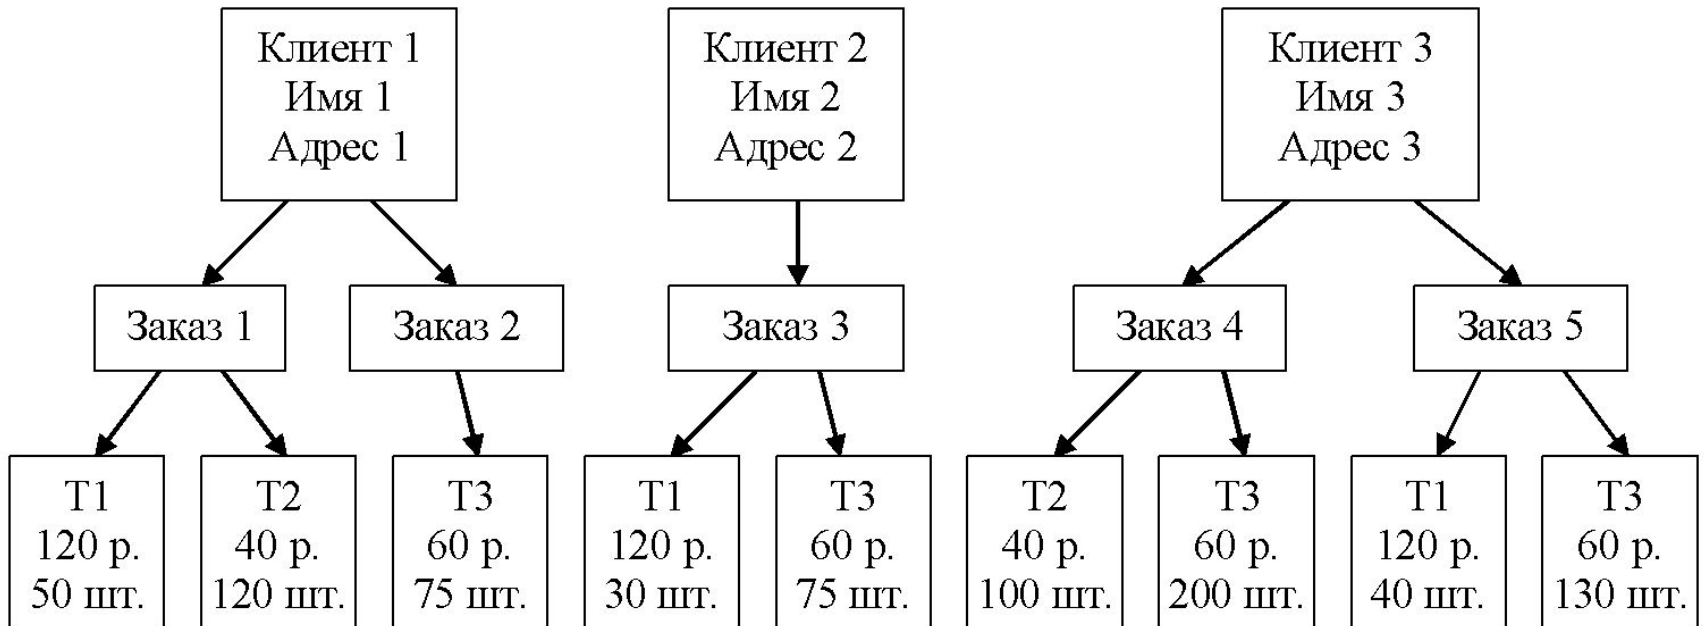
Клиент 1
Имя 1
Адрес 1

Клиент 2
Имя 2
Адрес 2

Клиент 3
Имя 3
Адрес 3

Заказ 1

Заказ 2

Заказ 3

Заказ 4

Заказ 5

Т1
120 р.
50 шт.

Т2
40 р.
120 шт.

Т3
60 р.
75 шт.

Т1
120 р.
30 шт.

Т3
60 р.
75 шт.

Т2
40 р.
100 шт.

Т3
60 р.
200 шт.

Т1
120 р.
40 шт.

Т3
60 р.
130 шт.